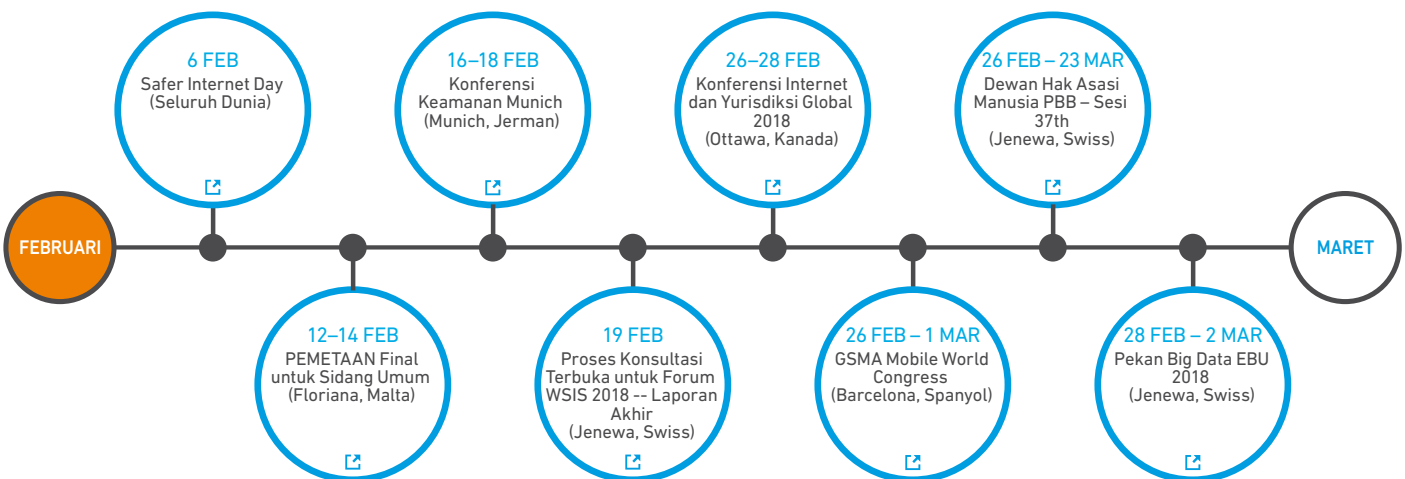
FEBRUARI

6 FEB
Safer Internet Day
(Seluruh Dunia)

12–14 FEB
PEMETAAN Final untuk Sidang Umum
(Floriana, Malta)

16–18 FEB
Konferensi Keamanan Munich
(Munich, Jerman)

19 FEB
Proses Konsultasi Terbuka untuk Forum WSIS 2018 -- Laporan Akhir
(Jenewa, Swiss)

26–28 FEB
Konferensi Internet dan Yurisdiksi Global 2018
(Ottawa, Kanada)

26 FEB – 1 MAR
GSMA Mobile World Congress
(Barcelona, Spanyol)

26 FEB – 23 MAR
Dewan Hak Asasi Manusia PBB – Sesi 37th
(Jenewa, Swiss)

28 FEB – 2 MAR
Pekan Big Data EBU 2018
(Jenewa, Swiss)

MARET